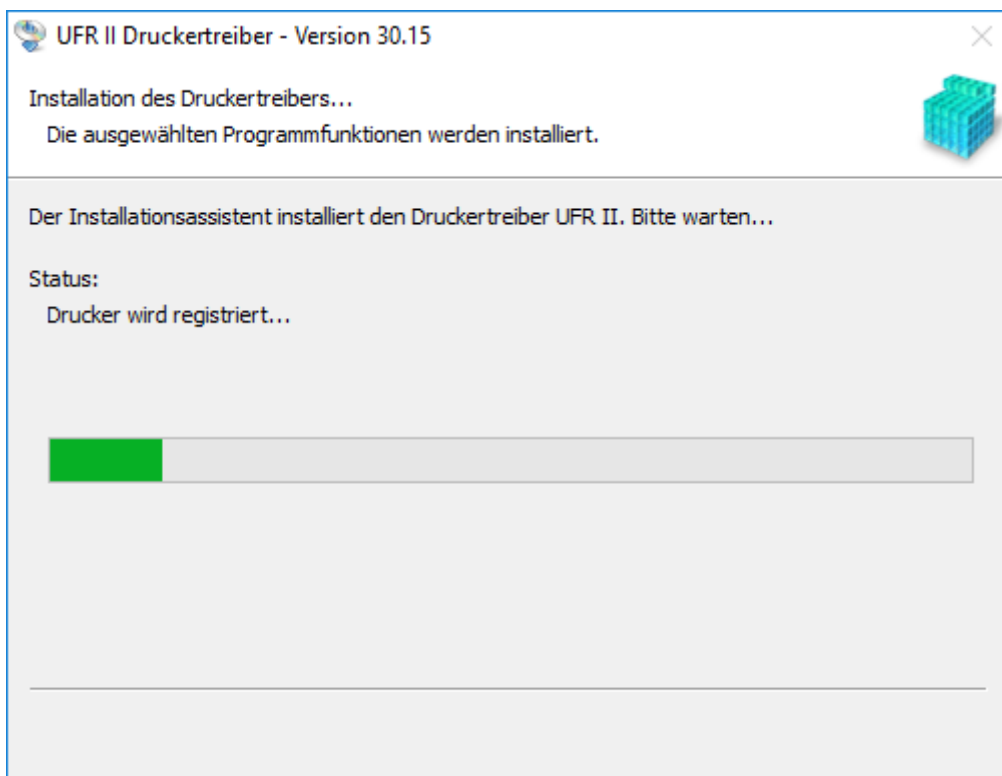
UFR II Druckertreiber - Version 30.15

Installation des Druckertreibers...
Die ausgewählten Programmfunktionen werden installiert.

Der Installationsassistent installiert den Druckertreiber UFR II. Bitte warten...

Status:
Drucker wird registriert...